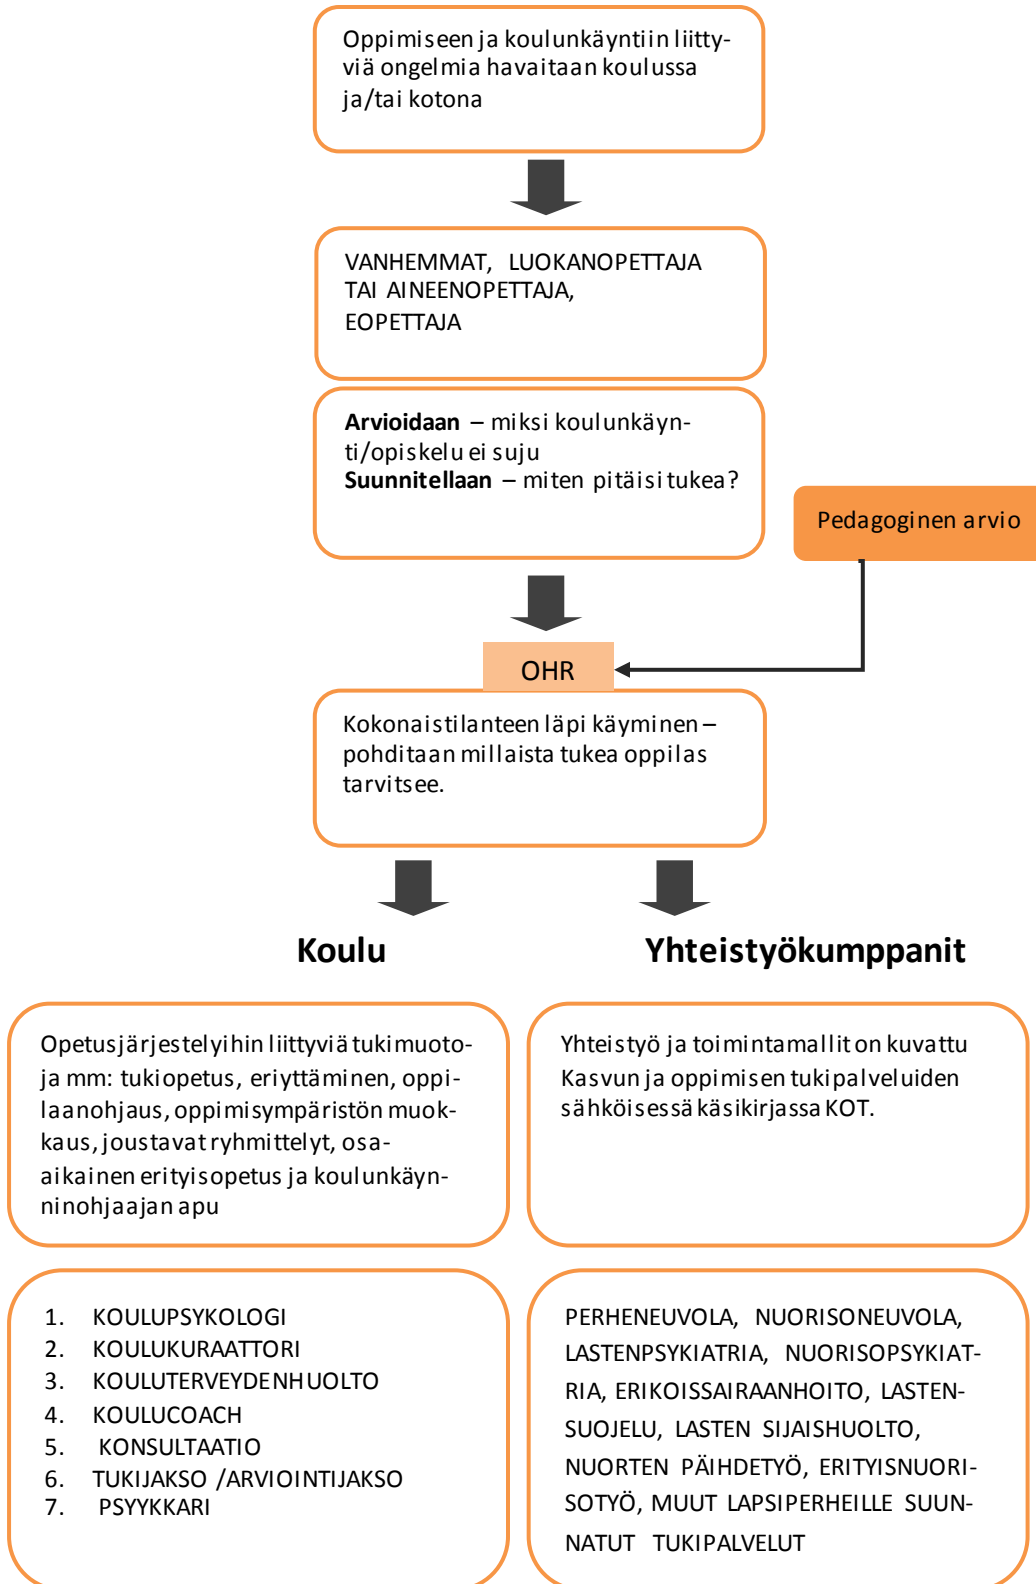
Oppimiseen ja koulunkäyntiin liittyviä ongelmia havaitaan koulussa ja/tai kotona

VANHEMMAT, LUOKANOPETTAJA TAI AINEENOPETTAJA, EOPETTAJA

**Arvioidaan** – miksi koulunkäynti/opiskelu ei suju
**Suunnitellaan** – miten pitäisi tukea?

Pedagoginen arvio

OHR

Kokonaistilanteen läpi käyminen – pohditaan millaista tukea oppilas tarvitsee.

Koulu

Yhteistyökumppanit

Opetusjärjestelyihin liittyviä tukimuotoja mm: tukiopetus, eriyttäminen, oppilaanohjaus, oppimisympäristön muokkaus, joustavat ryhmittelyt, osa-aikainen erityisopetus ja koulunkäynninohjaajan apu

Yhteistyö ja toimintamallit on kuvattu Kasvun ja oppimisen tukipalveluiden sähköisessä käsikirjassa KOT.

1. KOULUPSYKOLOGI
2. KOULUKURAATTORI
3. KOULUTERVEYDENHUOLTO
4. KOULUCOACH
5. KONSULTAATIO
6. TUKIJAKSO /ARVIOINTIJAKSO
7. PSYYKKARI

PERHENEUVOLA, NUORISONEUVOLA, LASTENPSYKIATRIA, NUORISOPSYKIATRIA, ERIKOISSAIRAANHOITO, LASTENSUOJELU, LASTEN SIJAISHUOLTO, NUORTEN PÄIHDETYÖ, ERITYISNUORISOTYÖ, MUUT LAPSIPERHEILLE SUUNNATUT TUKIPALVELUT